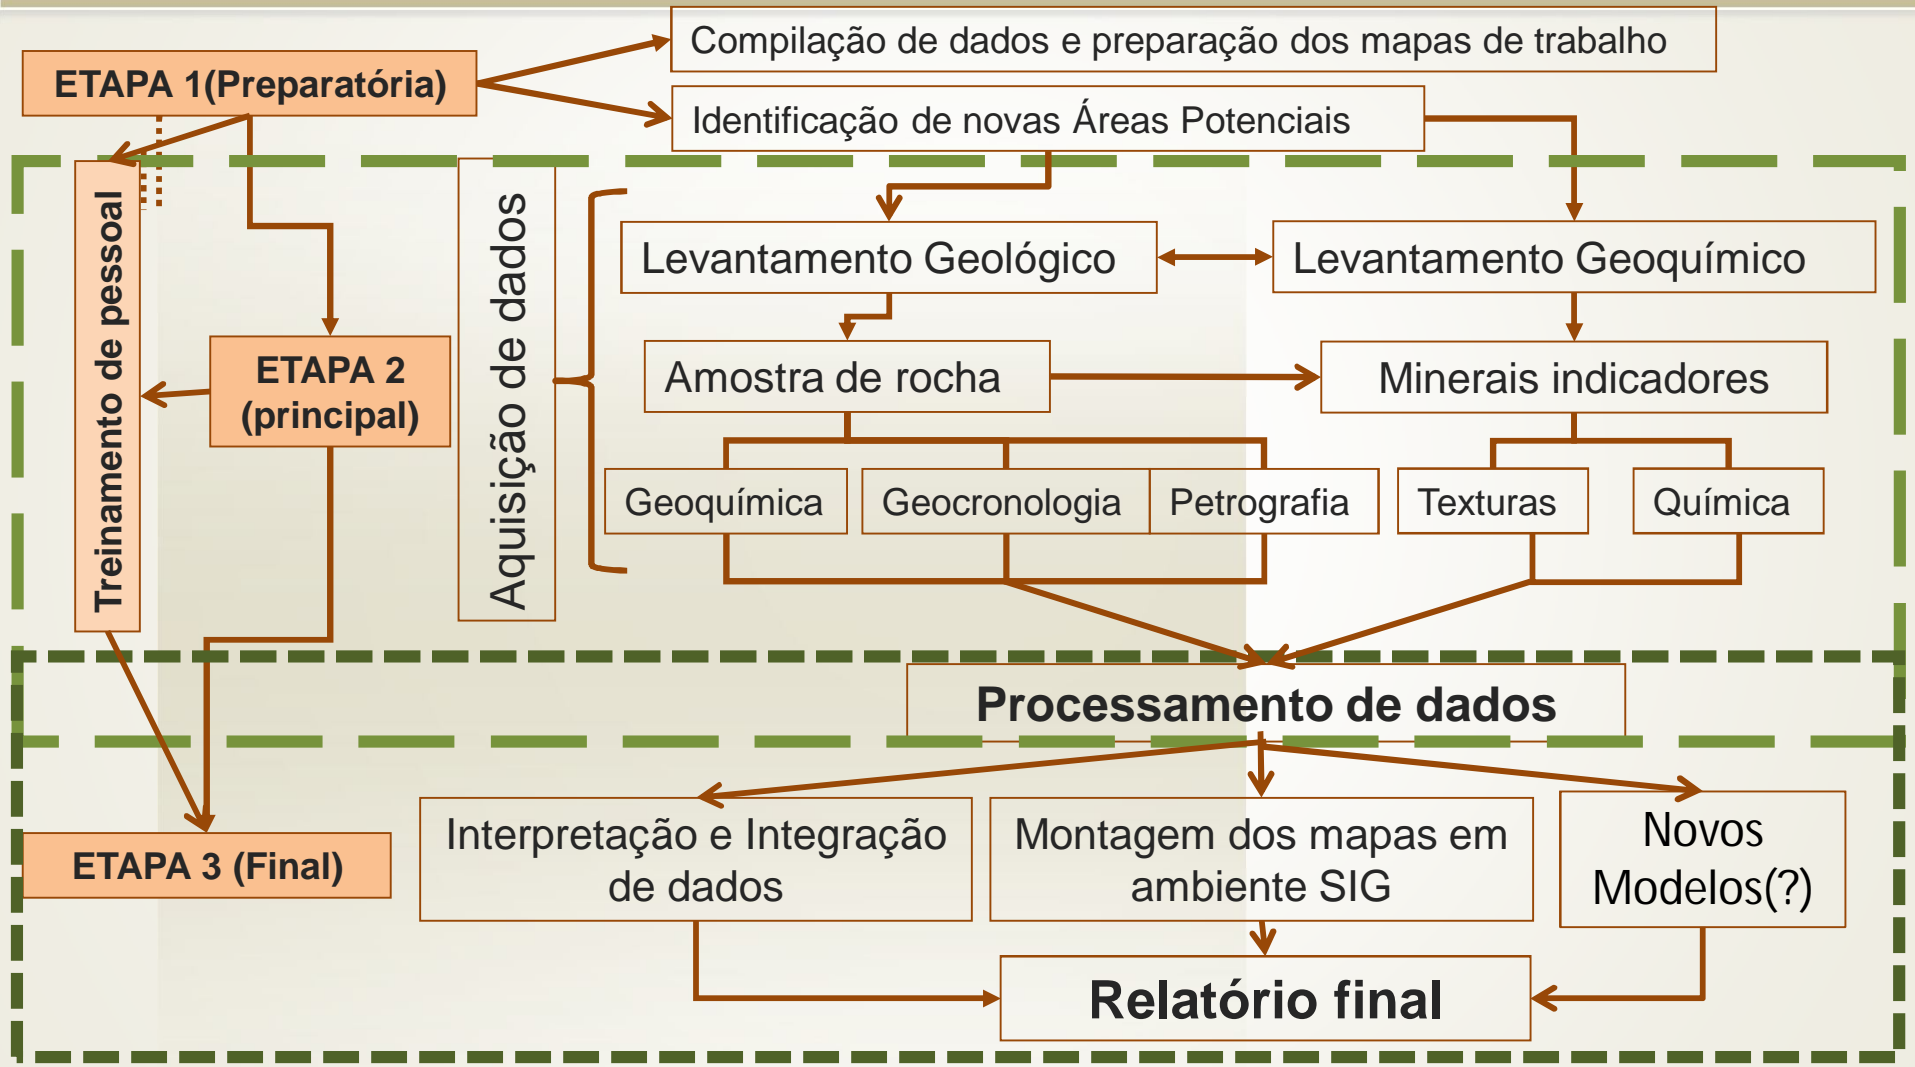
ETAPA 1(Preparatória)

Compilação de dados e preparação dos mapas de trabalho

Identificação de novas Áreas Potenciais

Treinamento de pessoal

Aquisição de dados

Levantamento Geológico

Levantamento Geoquímico

ETAPA 2 (principal)

Amostra de rocha

Minerais indicadores

Geoquímica

Geocronologia

Petrografia

Texturas

Química

Processamento de dados

ETAPA 3 (Final)

Interpretação e Integração de dados

Montagem dos mapas em ambiente SIG

Novos Modelos(?)

Relatório final